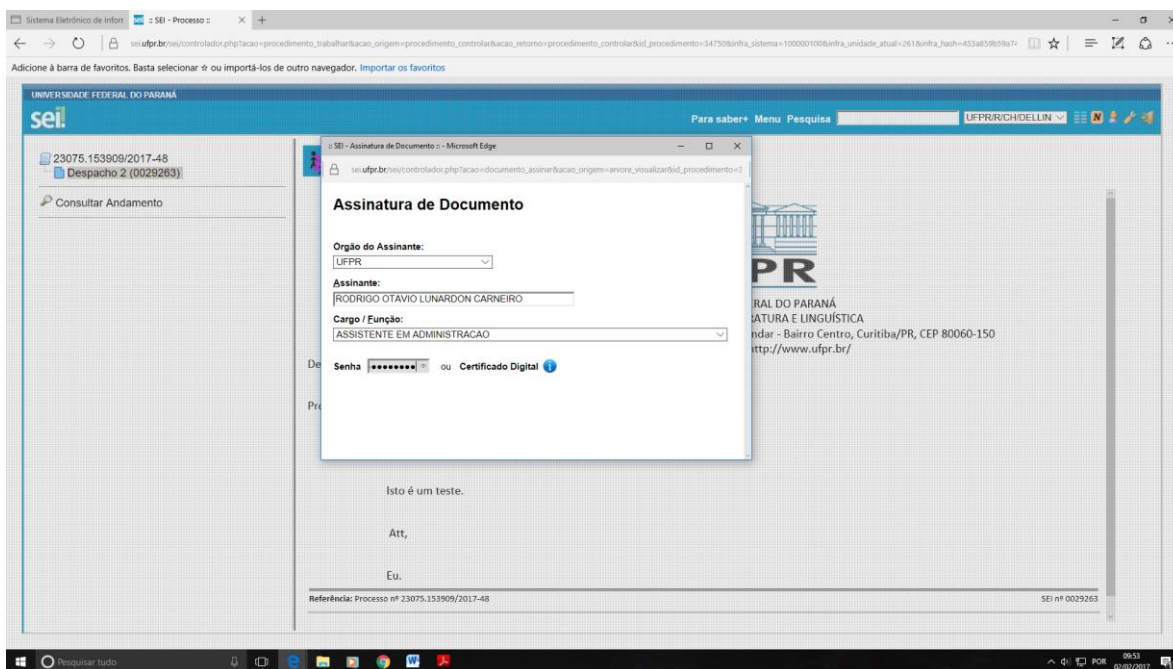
Sistema Eletrônico de Inforr  :: SEI - Processo ::

sei.ufpr.br/sei/controlador.php?acao=procedimento_trabalhar&acao_origem=procedimento_controlar&acao_retorno=procedimento_controlar&id_procedimento=34750&infra_sistema=100000100&infra_unidade_atual=261&infra_hash=453a859b59a7

Adicione à barra de favoritos. Basta selecionar ☆ ou importá-los de outro navegador. Importar os favoritos

UNIVERSIDADE FEDERAL DO PARANÁ

sei!

Para saber+ Menu Pesquisa

UFPR/R/CH/DELLIN

23075.153909/2017-48

Despacho 2 (0029263)

Consultar Andamento

:: SEI - Assinatura de Documento :: - Microsoft Edge

sei.ufpr.br/sei/controlador.php?acao=documento_assinar&acao_origem=arvore_visualizar&id_procedimento=3

Assinatura de Documento

Orgão do Assinante:

UFPR

Assinante:

RODRIGO OTAVIO LUNARDON CARNEIRO

Cargo / Função:

ASSISTENTE EM ADMINISTRACAO

Senha •••••••• ou Certificado Digital

PR

RAL DO PARANÁ

ATURA E LINGUÍSTICA

ndar - Bairro Centro, Curitiba/PR, CEP 80060-150

ttp://www.ufpr.br/

De

Pr

Isto é um teste.

Att,

Eu.

Referência: Processo nº 23075.153909/2017-48

SEI nº 0029263

Pesquisar tudo

POR 09:53 07/02/2017